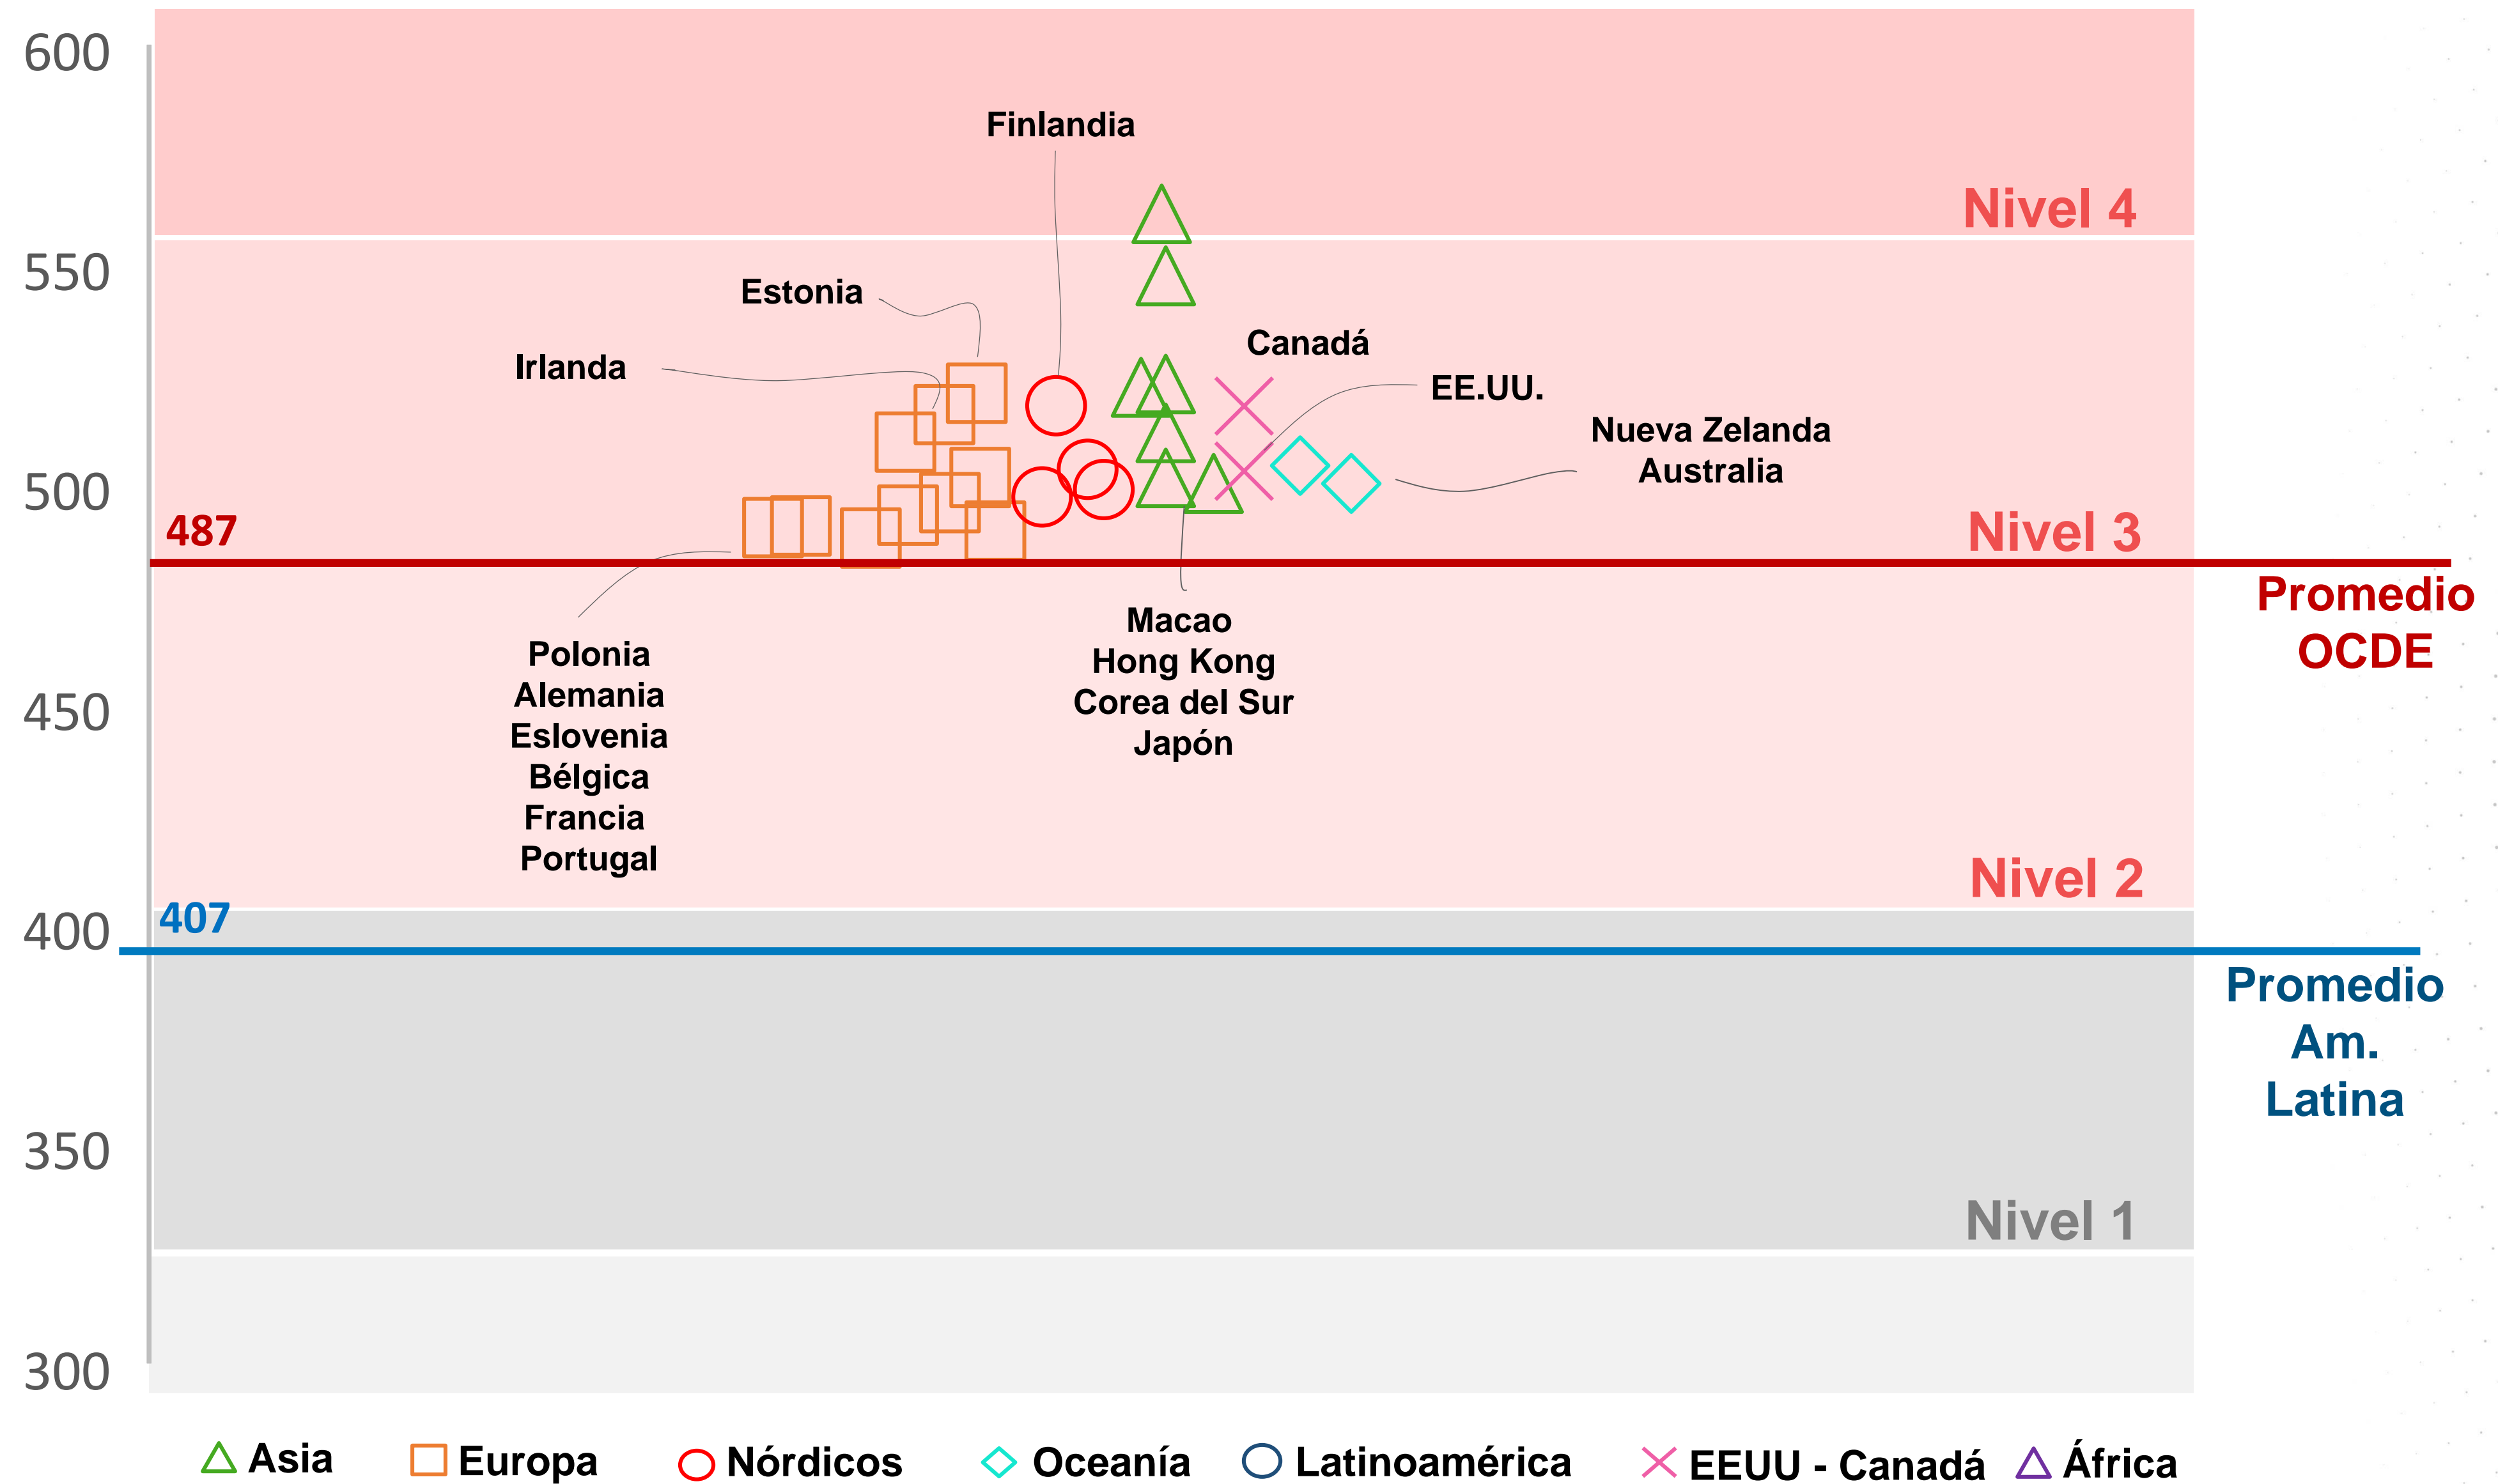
600
550
500
450
400
350
300

Nivel 4
Finlandia
Estonia
Irlanda
Canadá
EE.UU.
Nueva Zelanda
Australia
487
Nivel 3
Promedio OCDE
Polonia
Alemania
Eslovenia
Bélgica
Francia
Portugal
Macao
Hong Kong
Corea del Sur
Japón
Nivel 2
407
Promedio Am. Latina
Nivel 1

Asia Europa Nórdicos Oceanía Latinoamérica EEUU - Canadá África